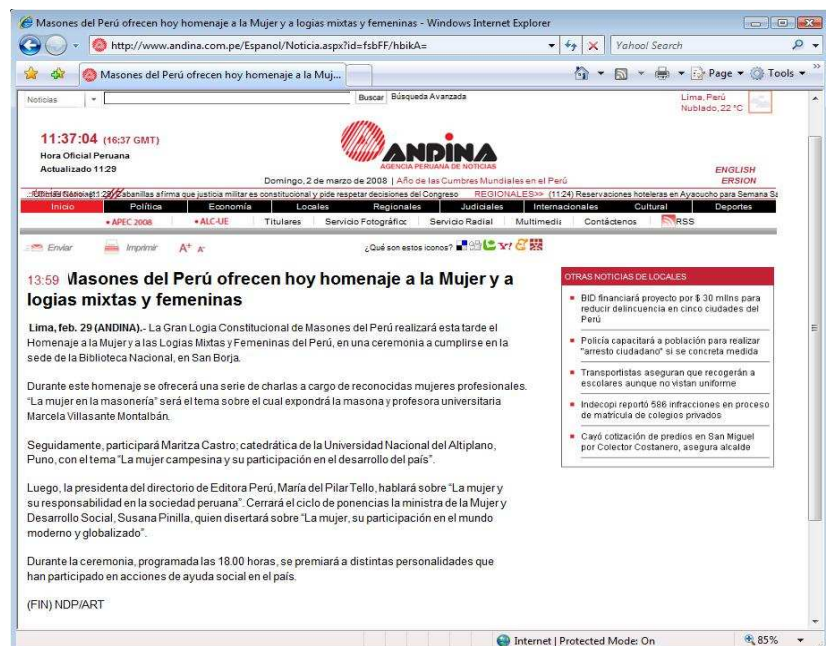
Masones del Perú ofrecen hoy homenaje a la Mujer y a logias mixtas y femeninas - Windows Internet Explorer

http://www.andina.com.pe/Espanol/Noticia.aspx?id=fsbFF/hbikA=

Yahoo! Search

Masones del Perú ofrecen hoy homenaje a la Muj...

Page ▾ Tools ▾

Noticias

Buscar Búsqueda Avanzada

Lima, Perú
Nublado, 22 °C

11:37:04 (16:37 GMT)
Hora Oficial Peruana
Actualizado 11:29

ANDINA
AGENCIA PERUANA DE NOTICIAS

ENGLISH VERSION

Domingo, 2 de marzo de 2008 | Año de las Cumbres Mundiales en el Perú

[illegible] (11:22) Cabanillas afirma que justicia militar es constitucional y pide respetar decisiones del Congreso REGIONALES>> (11:24) Reservaciones hoteleras en Ayacucho para Semana Sa

Inicio | Política | Economía | Locales | Regionales | Judiciales | Internacionales | Cultural | Deportes

• APEC 2008 | • ALC-UE | Titulares | Servicio Fotográfico | Servicio Radial | Multimedia | Contáctenos | RSS

Enviar Imprimir A+ A-

¿Qué son estos iconos?

13:59 Masones del Perú ofrecen hoy homenaje a la Mujer y a logias mixtas y femeninas

Lima, feb. 29 (ANDINA).- La Gran Logia Constitucional de Masones del Perú realizará esta tarde el Homenaje a la Mujer y a las Logias Mixtas y Femeninas del Perú, en una ceremonia a cumplirse en la sede de la Biblioteca Nacional, en San Borja.

Durante este homenaje se ofrecerá una serie de charlas a cargo de reconocidas mujeres profesionales. "La mujer en la masonería" será el tema sobre el cual expondrá la masona y profesora universitaria Marcela Villasante Montalbán.

Seguidamente, participará Maritza Castro; catedrática de la Universidad Nacional del Altiplano, Puno, con el tema "La mujer campesina y su participación en el desarrollo del país".

Luego, la presidenta del directorio de Editora Perú, María del Pilar Tello, hablará sobre "La mujer y su responsabilidad en la sociedad peruana". Cerrará el ciclo de ponencias la ministra de la Mujer y Desarrollo Social, Susana Pinilla, quien disertará sobre "La mujer, su participación en el mundo moderno y globalizado".

Durante la ceremonia, programada las 18.00 horas, se premiará a distintas personalidades que han participado en acciones de ayuda social en el país.

(FIN) NDP/ART

OTRAS NOTICIAS DE LOCALES

BID financiará proyecto por $ 30 mllns para reducir delincuencia en cinco ciudades del Perú

Policía capacitará a población para realizar "arresto ciudadano" si se concreta medida

Transportistas aseguran que recogerán a escolares aunque no vistan uniforme

Indecopi reportó 586 infracciones en proceso de matrícula de colegios privados

Cayó cotización de predios en San Miguel por Colector Costanero, asegura alcalde

Internet | Protected Mode: On

85%